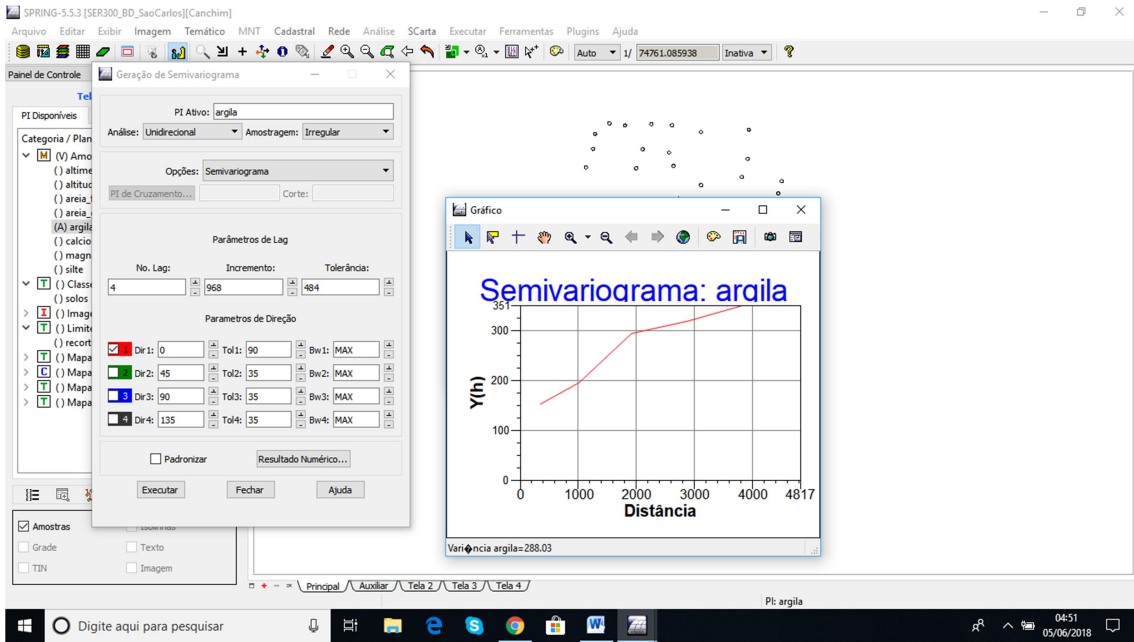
SPRING-5.5.3 [SER300_BD_SaoCarlos][Canchim]

Arquivo Editar Exibir Imagem Temático MNT Cadastral Rede Análise SCarta Executar Ferramentas Plugins Ajuda

Auto 1/ 74761.085938 Inativa

Painel de Controle

Tel

PI Disponíveis

Categoria / Plan

(V) Amo
() altime
() altitud
() areia_
() areia_
(A) argila
() calcio
() magn
() silte
() Classe
() solos
() Image
() Limite
() recort
() Mapa
() Mapa
() Mapa
() Mapa

Amostras
Isolinhas
Grade
Texto
TIN
Imagem

Geração de Semivariograma

PI Ativo: argila
Análise: Unidirecional
Amostragem: Irregular

Opções: Semivariograma
PI de Cruzamento...
Corte:

Parâmetros de Lag

No. Lag: 4
Incremento: 968
Tolerância: 484

Parametros de Direção

| | Dir1: 0 | Tol1: 90 | Bw1: MAX |
|---|---|---|---|
| 2 | Dir2: 45 | Tol2: 35 | Bw2: MAX |
| 3 | Dir3: 90 | Tol3: 35 | Bw3: MAX |
| 4 | Dir4: 135 | Tol4: 35 | Bw4: MAX |

Padronizar
Resultado Numérico...

Executar Fechar Ajuda

Gráfico

Semivariograma: argila

351
300
200
100
0
Y(h)
0 1000 2000 3000 4000 4817
Distância

Vari�ncia argila=288.03

Principal Auxiliar Tela 2 Tela 3 Tela 4

PI: argila

Digite aqui para pesquisar

04:51
05/06/2018